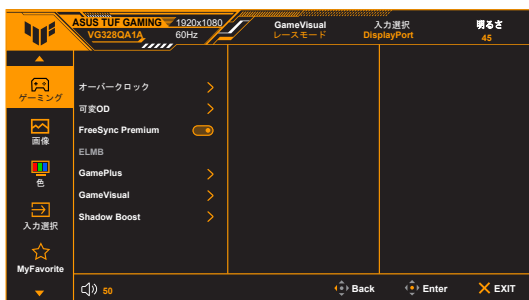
ASUS TUF GAMING 1920x1080
VG328QA1A 60Hz

GameVisual
レースモード

入力選択
DisplayPort

明るさ
45

ゲーミング
画像
色
入力選択
MyFavorite

オーバークロック
可変OD
FreeSync Premium
ELMB
GamePlus
GameVisual
Shadow Boost

50

Back
Enter
EXIT